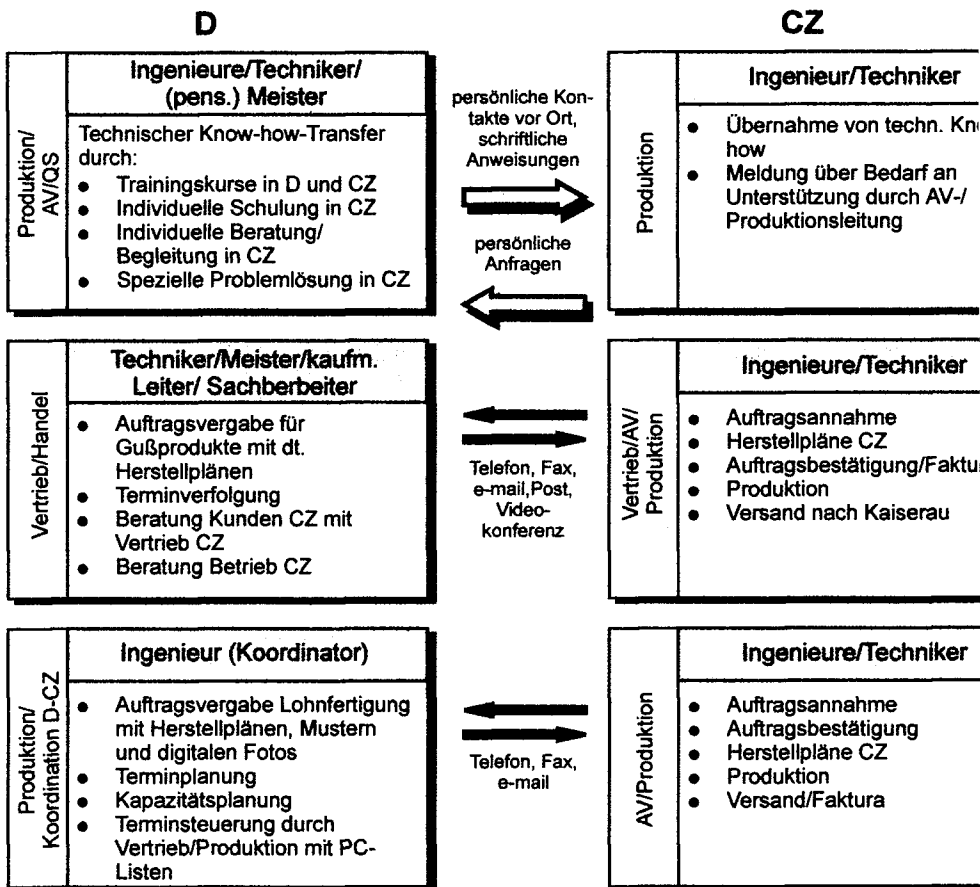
D

CZ

Produktion/ AV/QS

Ingenieure/Techniker/ (pens.) Meister

Technischer Know-how-Transfer durch:
- Trainingskurse in D und CZ
- Individuelle Schulung in CZ
- Individuelle Beratung/ Begleitung in CZ
- Spezielle Problemlösung in CZ

persönliche Kontakte vor Ort, schriftliche Anweisungen

persönliche Anfragen

Produktion

Ingenieur/Techniker

- Übernahme von techn. Kn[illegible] how
- Meldung über Bedarf an Unterstützung durch AV-/ Produktionsleitung

Vertrieb/Handel

Techniker/Meister/kaufm. Leiter/ Sachberbeiter

- Auftragsvergabe für Gußprodukte mit dt. Herstellplänen
- Terminverfolgung
- Beratung Kunden CZ mit Vertrieb CZ
- Beratung Betrieb CZ

Telefon, Fax, e-mail,Post, Videokonferenz

Vertrieb/AV/ Produktion

Ingenieure/Techniker

- Auftragsannahme
- Herstellpläne CZ
- Auftragsbestätigung/Faktu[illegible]
- Produktion
- Versand nach Kaiserau

Produktion/ Koordination D-CZ

Ingenieur (Koordinator)

- Auftragsvergabe Lohnfertigung mit Herstellplänen, Mustern und digitalen Fotos
- Terminplanung
- Kapazitätsplanung
- Terminsteuerung durch Vertrieb/Produktion mit PC-Listen

Telefon, Fax, e-mail

AV/Produktion

Ingenieure/Techniker

- Auftragsannahme
- Auftragsbestätigung
- Herstellpläne CZ
- Produktion
- Versand/Faktura